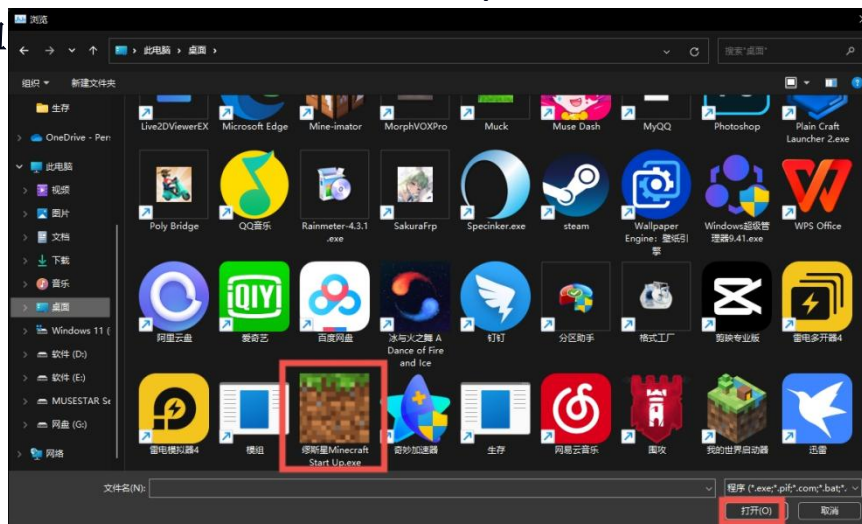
浏览

← → ⌄ ↑ 此电脑 › 桌面 ›

搜索"桌面"

组织 ▾ 新建文件夹

生存
OneDrive - Pers
此电脑
视频
图片
文档
下载
音乐
桌面
Windows 11 (
软件 (D:)
软件 (E:)
MUSESTAR Se
网盘 (G:)
网络

Live2DViewerEX
Microsoft Edge
Mine-imator
MorphVOXPro
Muck
Muse Dash
MyQQ
Photoshop
Plain Craft Launcher 2.exe

Poly Bridge
QQ音乐
Rainmeter-4.3.1.exe
SakuraFrp
Specinker.exe
steam
Wallpaper Engine：壁纸引擎
Windows超级管理器9.41.exe
WPS Office

阿里云盘
爱奇艺
百度网盘
冰与火之舞 A Dance of Fire and Ice
钉钉
分区助手
格式工厂
剪映专业版
雷电多开器4

雷电模拟器4
模组
缪斯星Minecraft Start Up.exe
奇妙加速器
生存
网易云音乐
围攻
我的世界启动器
迅雷

文件名(N):
程序 (*.exe;*.pif;*.com;*.bat;*.
打开(O)
取消